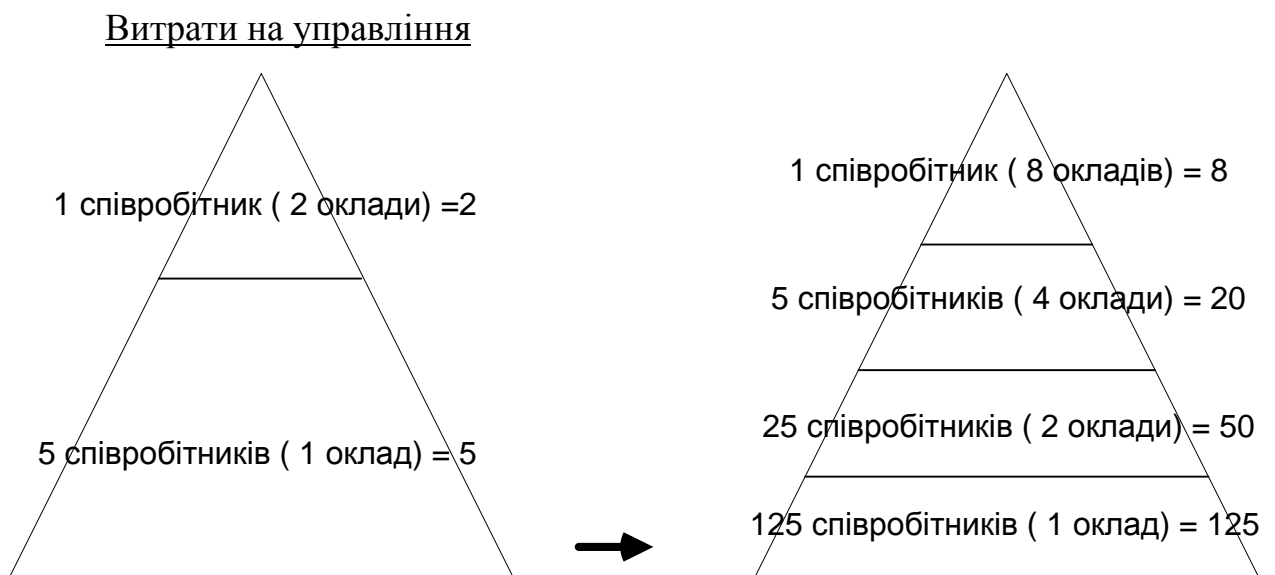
Витрати на управління

1 співробітник ( 2 оклади) =2

5 співробітників ( 1 оклад) = 5

1 співробітник ( 8 окладів) = 8

5 співробітників ( 4 оклади) = 20

25 співробітників ( 2 оклади) = 50

125 співробітників ( 1 оклад) = 125